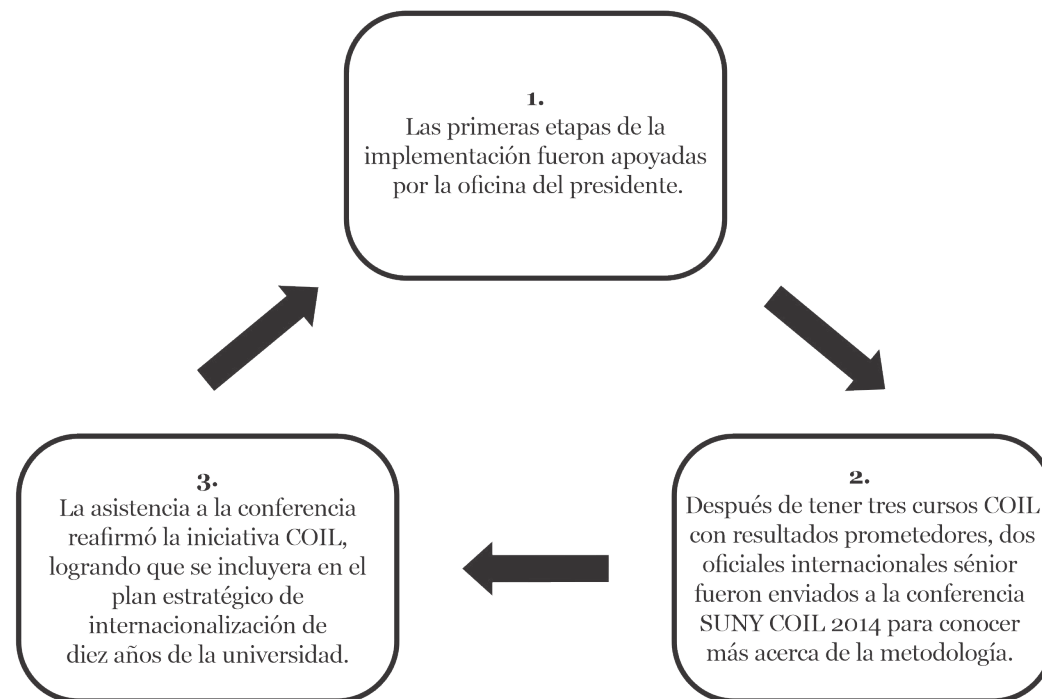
1.
Las primeras etapas de la implementación fueron apoyadas por la oficina del presidente.

2.
Después de tener tres cursos COIL con resultados prometedores, dos oficiales internacionales sénior fueron enviados a la conferencia SUNY COIL 2014 para conocer más acerca de la metodología.

3.
La asistencia a la conferencia reafirmó la iniciativa COIL, logrando que se incluyera en el plan estratégico de internacionalización de diez años de la universidad.